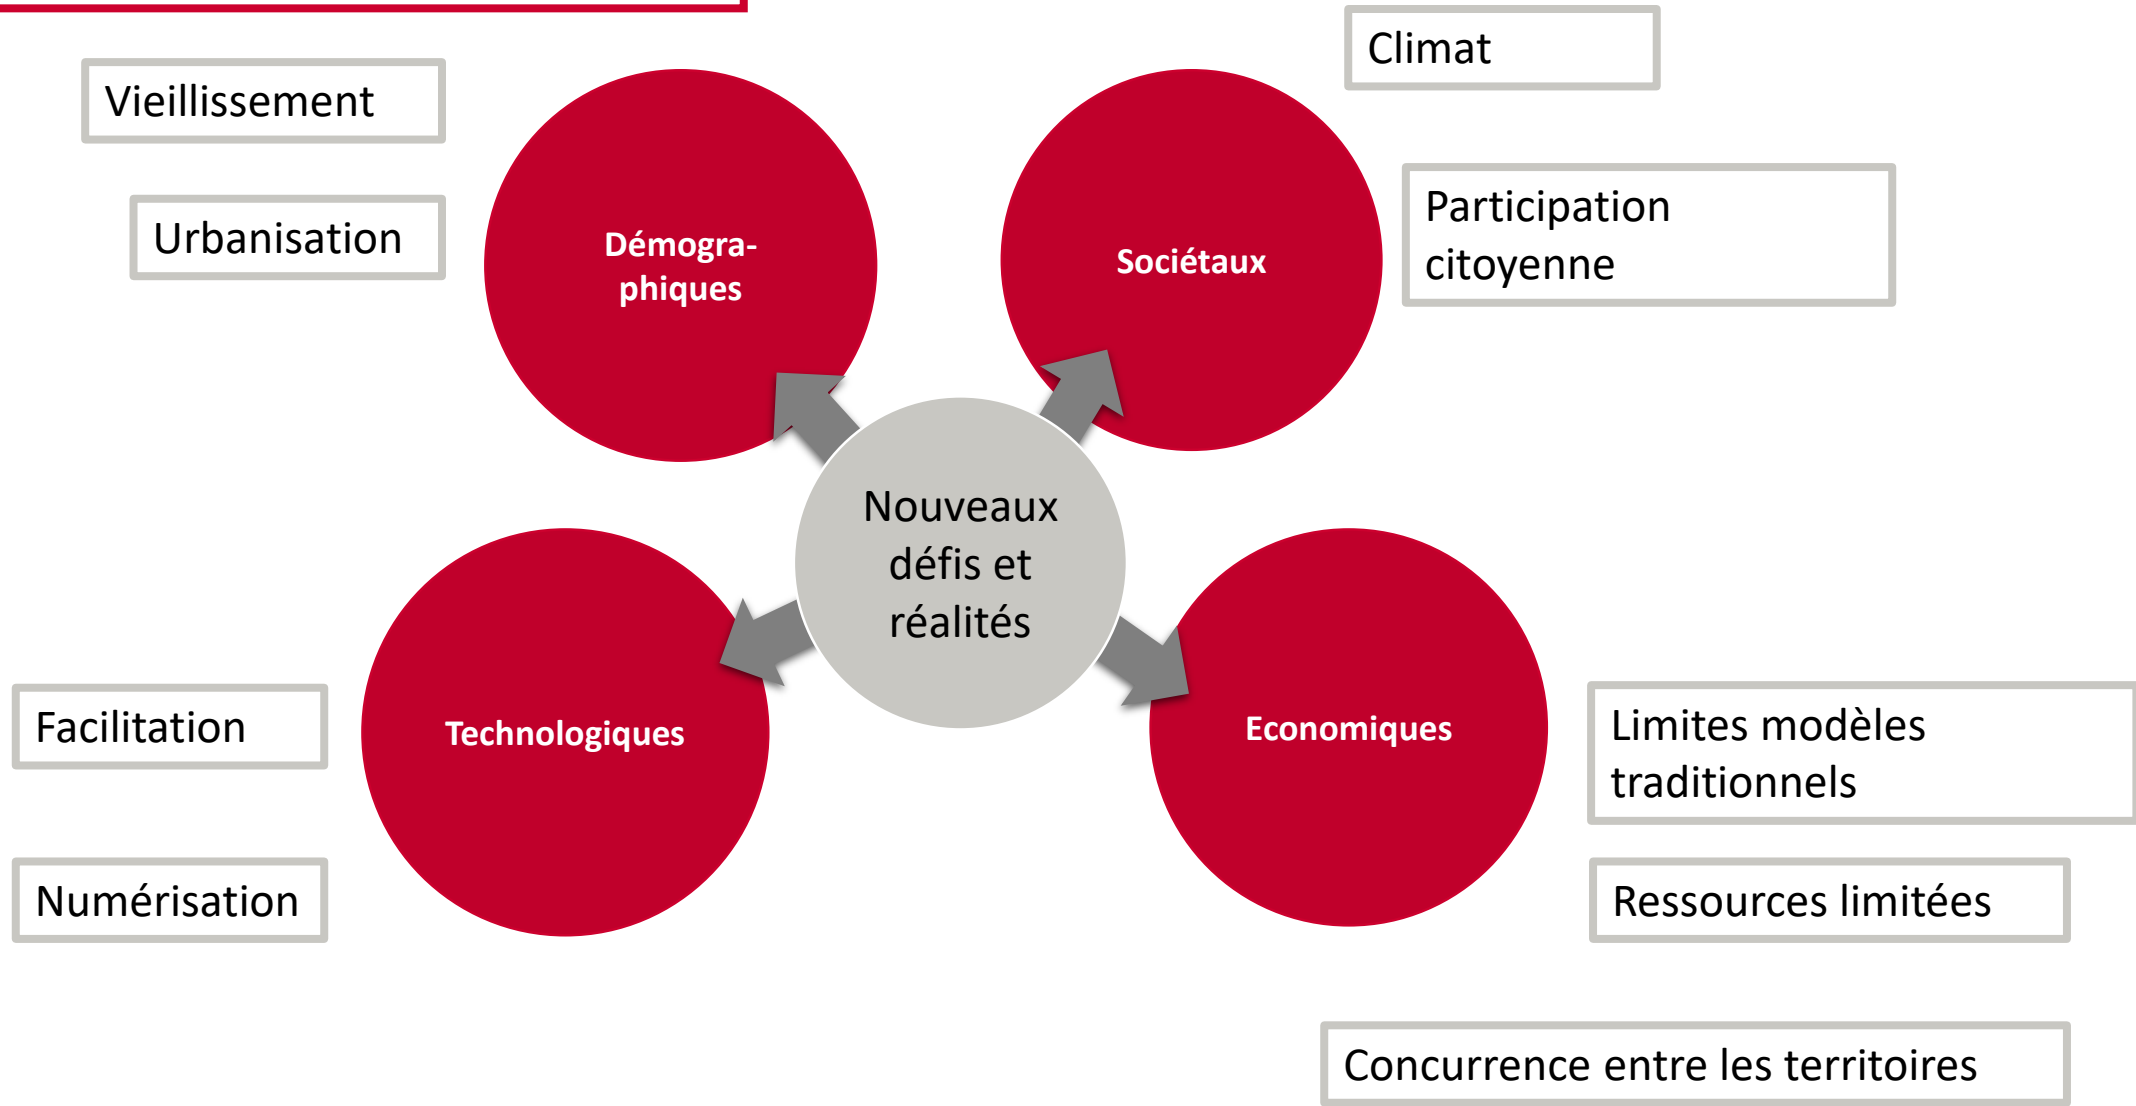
Vieillissement

Urbanisation

Démographiques

Sociétaux

Climat

Participation citoyenne

Nouveaux défis et réalités

Technologiques

Economiques

Facilitation

Numérisation

Limites modèles traditionnels

Ressources limitées

Concurrence entre les territoires